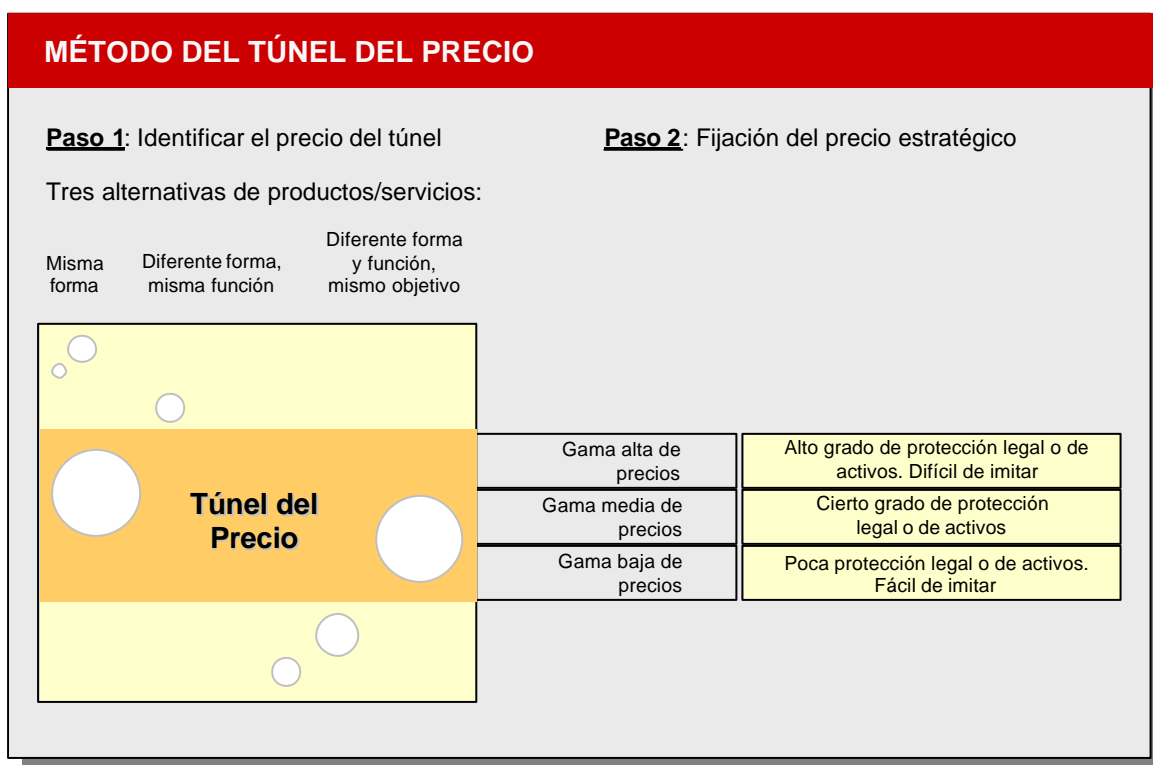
MÉTODO DEL TÚNEL DEL PRECIO

Paso 1: Identificar el precio del túnel

Paso 2: Fijación del precio estratégico

Tres alternativas de productos/servicios:

Misma forma

Diferente forma, misma función

Diferente forma y función, mismo objetivo

Túnel del Precio

| Gama alta de precios | Alto grado de protección legal o de activos. Difícil de imitar |
|---|---|
| Gama media de precios | Cierto grado de protección legal o de activos |
| Gama baja de precios | Poca protección legal o de activos. Fácil de imitar |